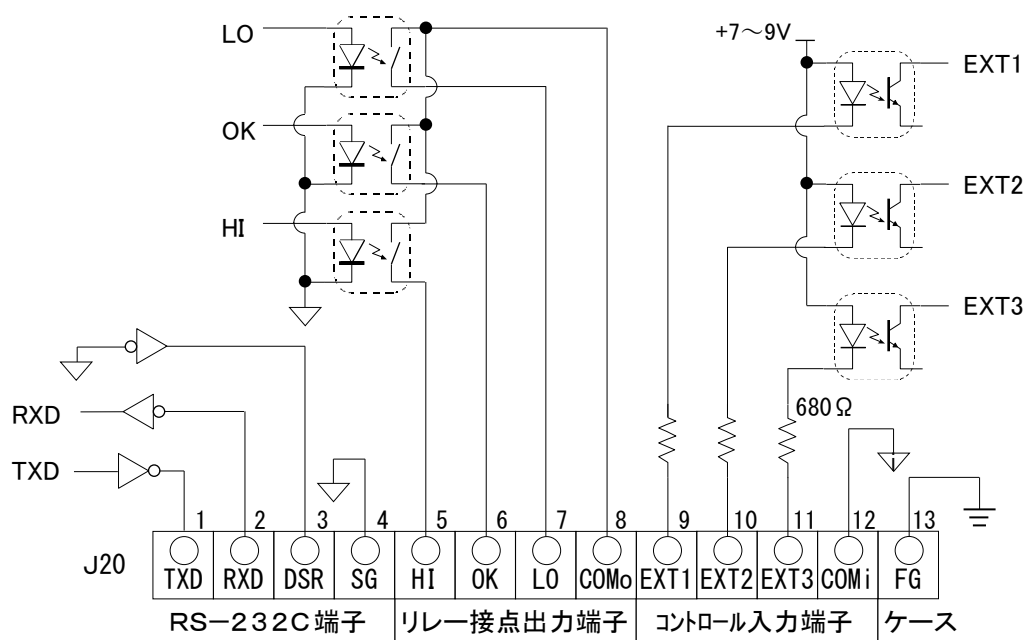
LO
OK
HI
+7～9V
EXT1
EXT2
EXT3
RXD
TXD
680Ω
J20

| 1 | 2 | 3 | 4 | 5 | 6 | 7 | 8 | 9 | 10 | 11 | 12 | 13 |
|---|---|---|---|---|---|---|---|---|---|---|---|---|
| TXD | RXD | DSR | SG | HI | OK | LO | COMo | EXT1 | EXT2 | EXT3 | COMi | FG |

RS−232C端子
リレー接点出力端子
ｺﾝﾄﾛｰﾙ入力端子
ケース